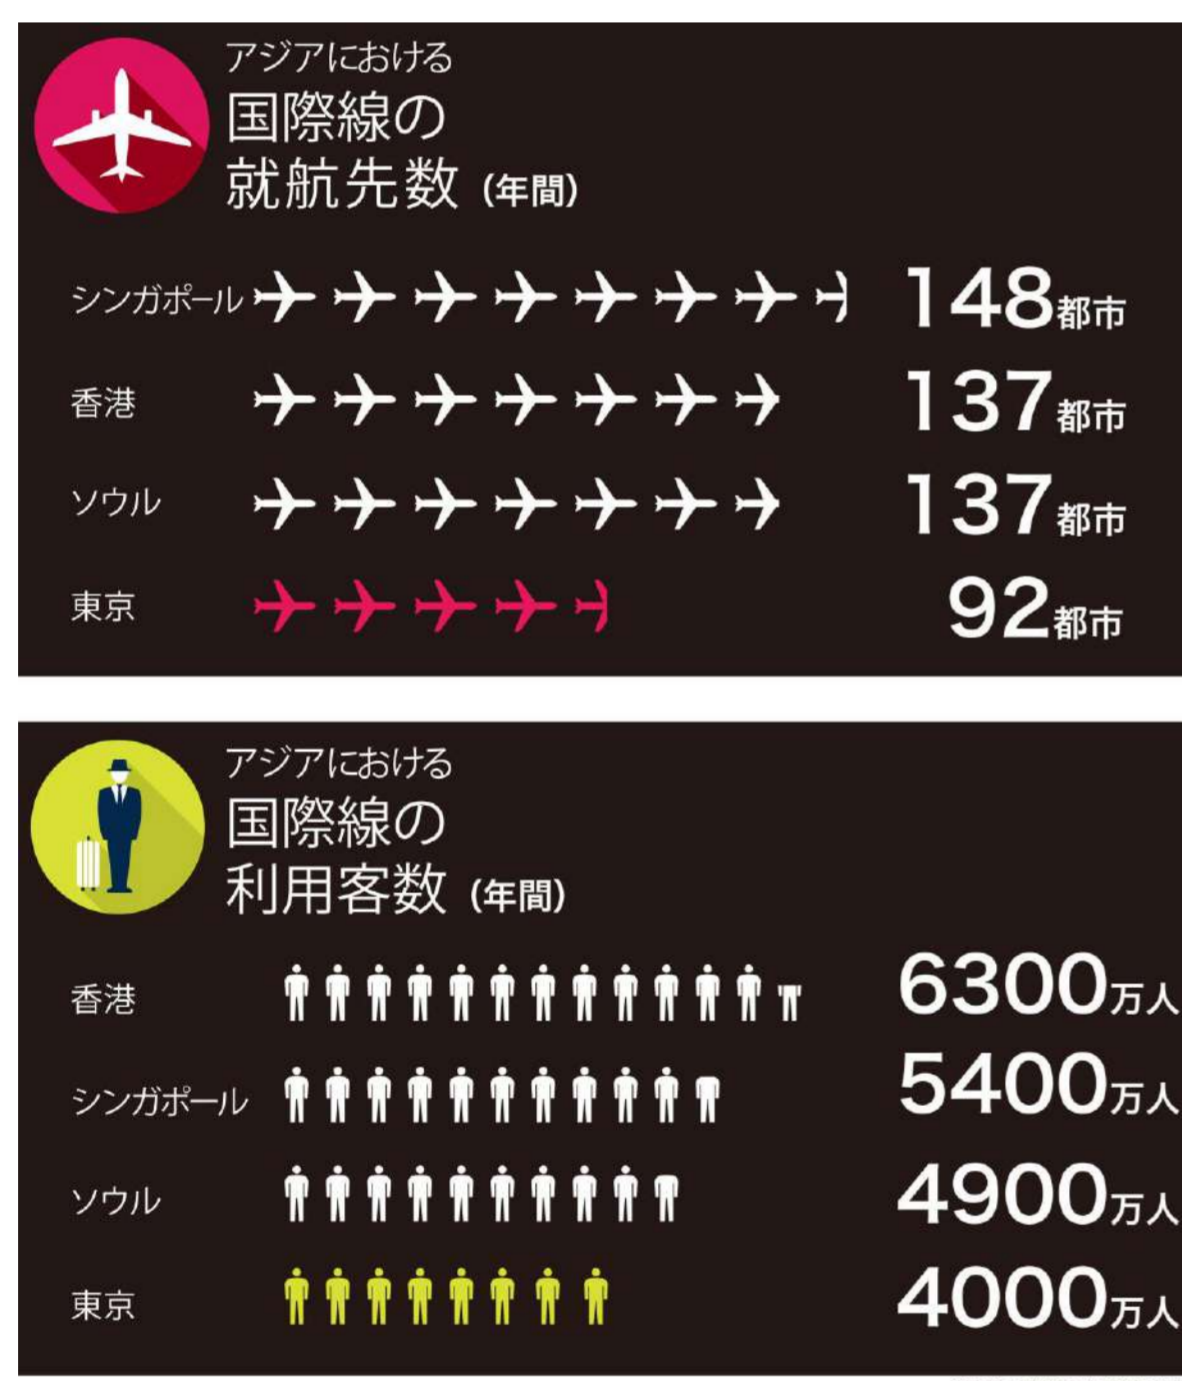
アジアにおける
国際線の
就航先数 (年間)

シンガポール 148都市
香港 137都市
ソウル 137都市
東京 92都市

アジアにおける
国際線の
利用客数 (年間)

香港 6300万人
シンガポール 5400万人
ソウル 4900万人
東京 4000万人